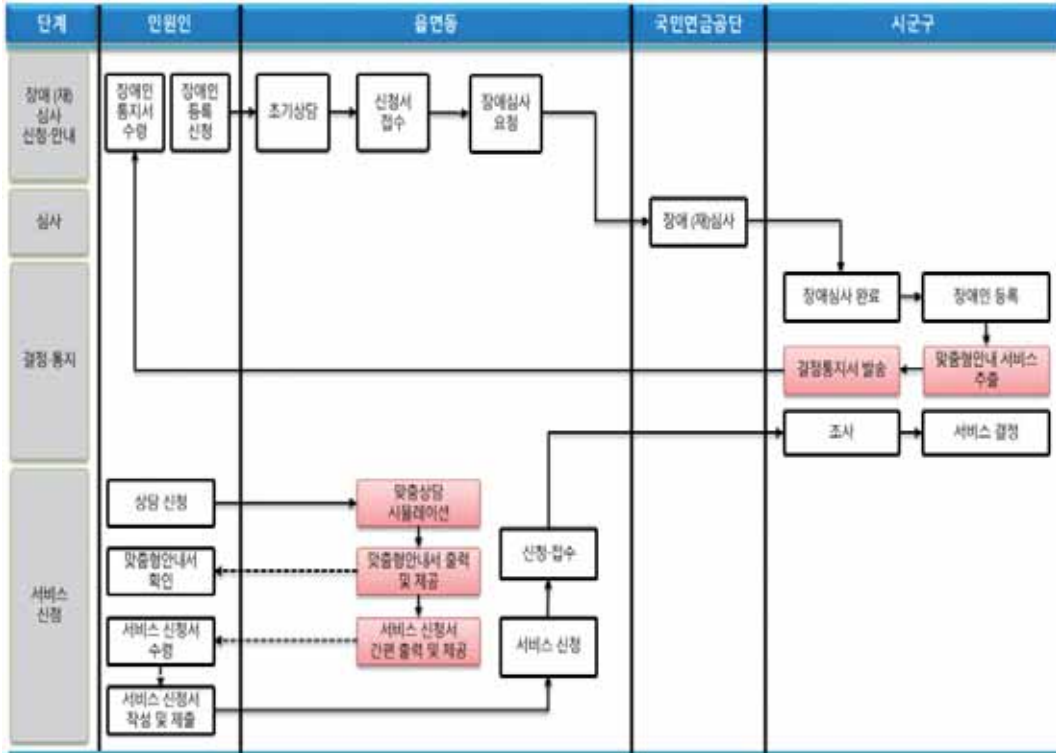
단계

인원인

읍면동

국민연금공단

시군구

장애 (재) 심사 신청·안내

장애인 통지서 수령

장애인 등록 신청

초기상담

신청서 접수

장애심사 요청

심사

장애 (재)심사

결정·통지

장애심사 완료

장애인 등록

결정통지서 발송

맞춤형안내 서비스 추출

조사

서비스 결정

서비스 신청

상담 신청

맞춤상담 시뮬레이션

맞춤형안내서 확인

맞춤형안내서 출력 및 제공

신청·접수

서비스 신청서 수령

서비스 신청서 간편 출력 및 제공

서비스 신청

서비스 신청서 작성 및 제출